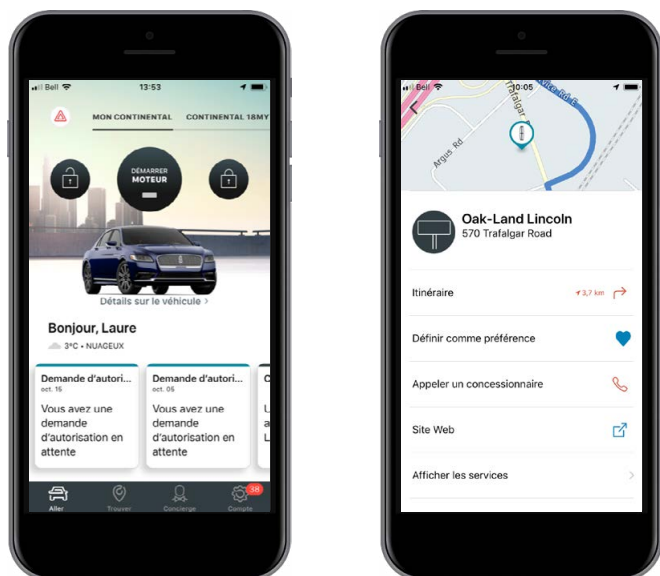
Bell 13:53

MON CONTINENTAL CONTINENTAL 18MY

DÉMARRER MOTEUR

Détails sur le véhicule >

Bonjour, Laure

3°C • NUAGEUX

Demande d'autori... oct. 15 Vous avez une demande d'autorisation en attente

Demande d'autori... oct. 05 Vous avez une demande d'autorisation en attente

Aller Trouver Concierge 38 Compte

Bell 10:05

Argus Rd. Trafalgar

Oak-Land Lincoln
570 Trafalgar Road

Itinéraire 3,7 km

Définir comme préférence

Appeler un concessionnaire

Site Web

Afficher les services